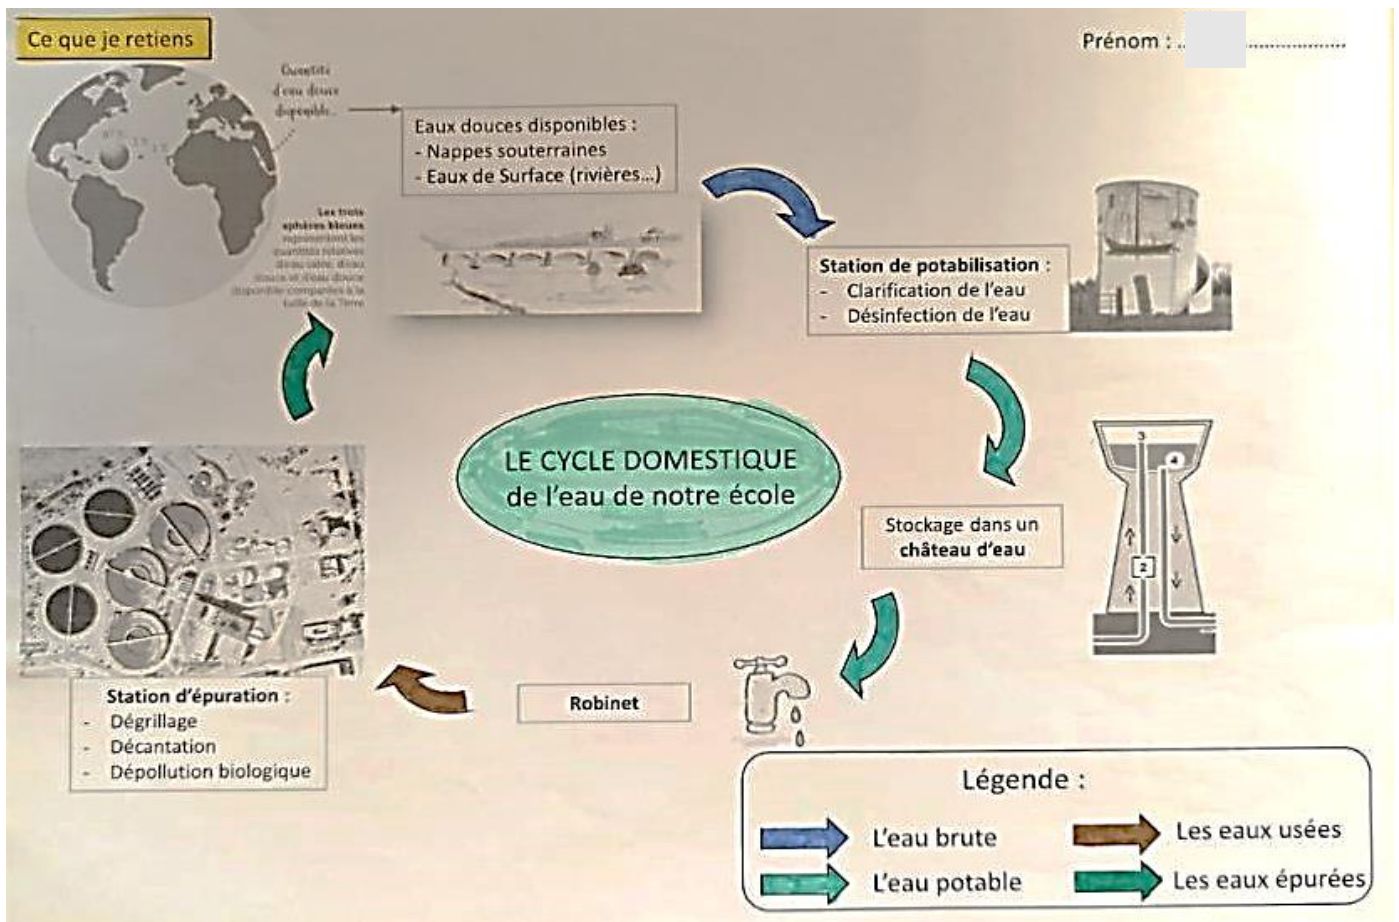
Ce que je retiens

Prénom : ...

Quantité d'eau douce disponible...

Les trois sphères bleues représentent les quantités totales d'eau salée, d'eau douce et d'eau douce disponible comparées à la taille de la Terre

Eaux douces disponibles :
- Nappes souterraines
- Eaux de Surface (rivières...)

Station de potabilisation :
- Clarification de l'eau
- Désinfection de l'eau

LE CYCLE DOMESTIQUE de l'eau de notre école

Stockage dans un château d'eau

3
4
2

Robinet

Station d'épuration :
- Dégrillage
- Décantation
- Dépollution biologique

Légende :
L'eau brute
L'eau potable
Les eaux usées
Les eaux épurées